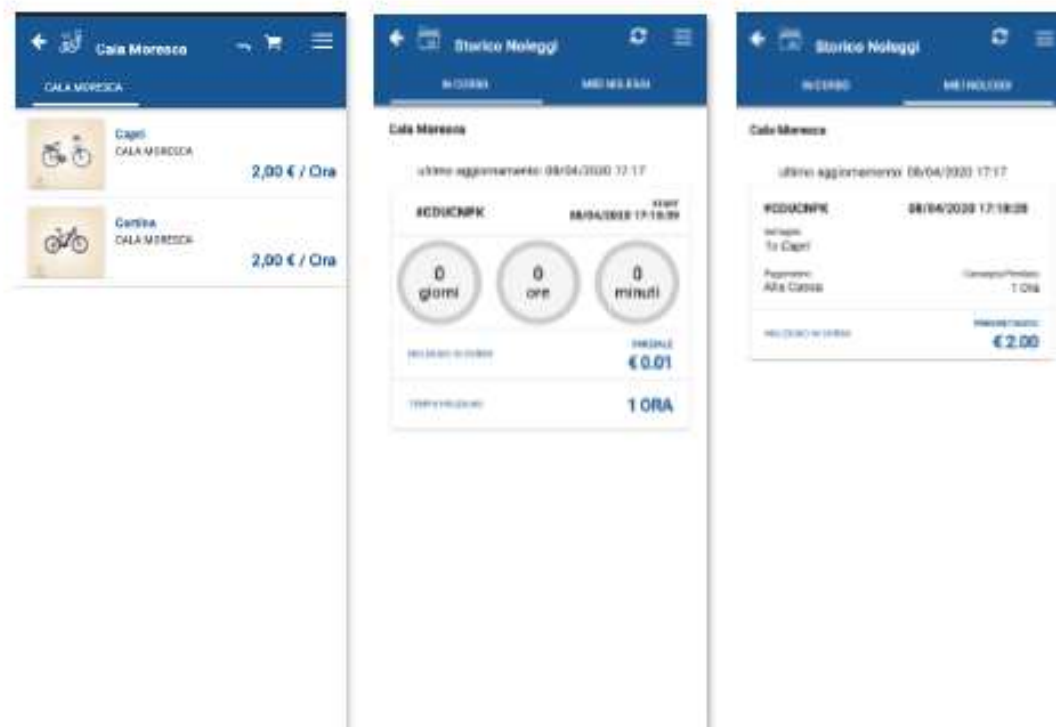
Cala Moresco

CALA MORESCA

Capri
CALA MORESCA
2,00 € / Ora

Cortina
CALA MORESCA
2,00 € / Ora

Storico Noleggi

IN CORSO | MIEI NOLEGGI

Cala Moresca

ultimo aggiornamento: 08/04/2020 17:17

#CDUCNPK
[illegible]
08/04/2020 17:18:39

0 giorni
0 ore
0 minuti

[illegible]
PARZIALE
€ 0.01

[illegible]
1 ORA

Storico Noleggi

IN CORSO | MIEI NOLEGGI

Cala Moresca

ultimo aggiornamento: 08/04/2020 17:17

#CDUCNPK
08/04/2020 17:18:28

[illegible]
1x Capri

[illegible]
Alla Cassa

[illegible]
1 Ora

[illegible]
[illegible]
€ 2.00